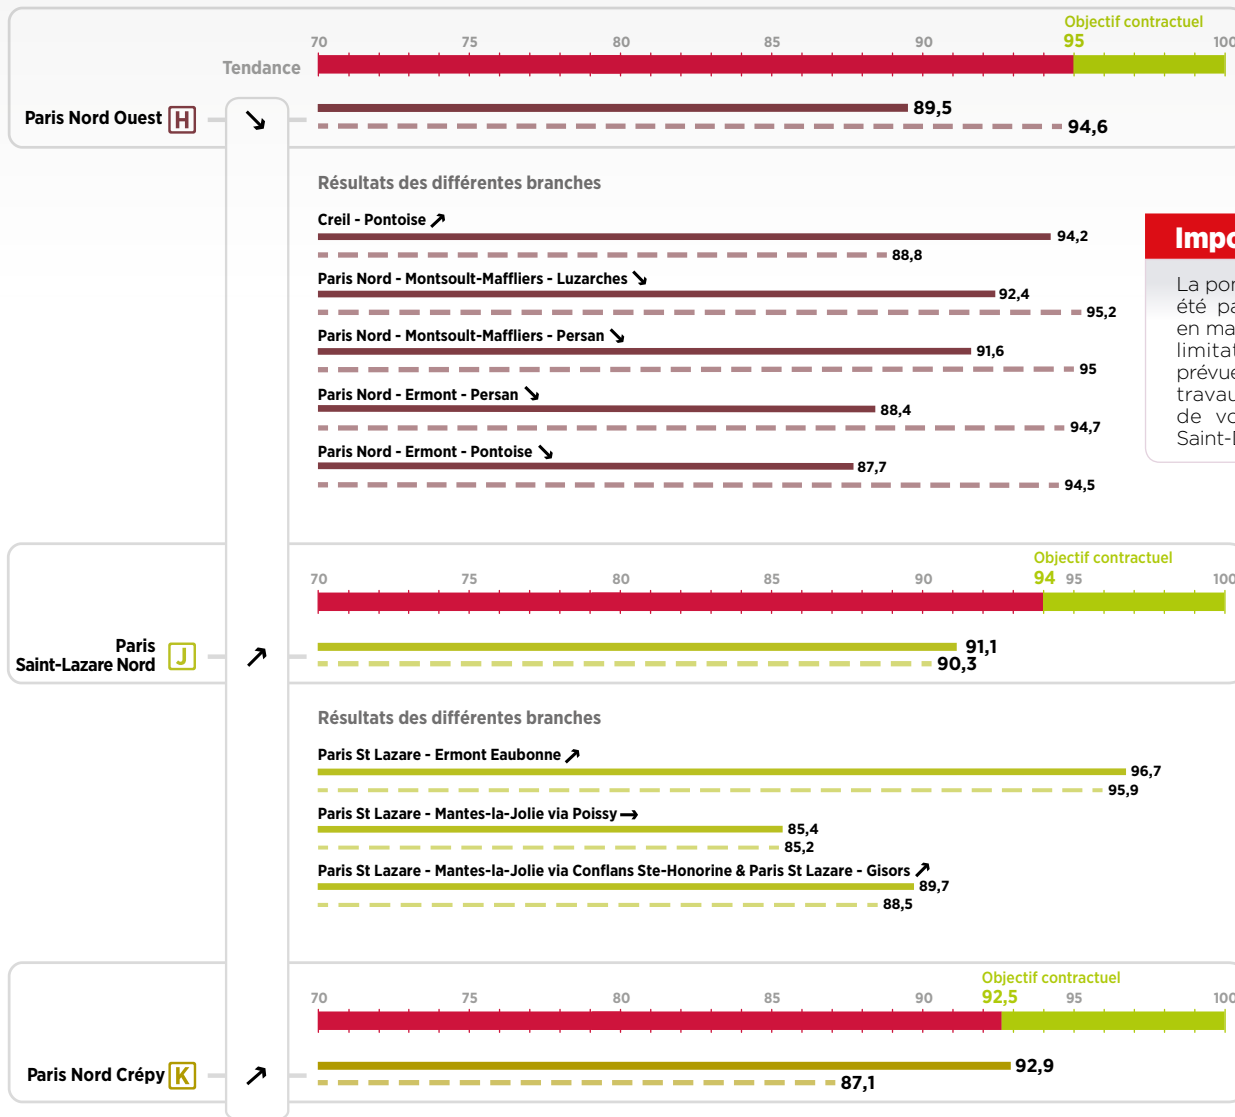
Objectif contractuel
95

70 75 80 85 90 100

Tendance

Paris Nord Ouest H ↘

89,5
94,6

Résultats des différentes branches

Creil - Pontoise ↗
94,2
88,8

Paris Nord - Montsoult-Maffliers - Luzarches ↘
92,4
95,2

Paris Nord - Montsoult-Maffliers - Persan ↘
91,6
95

Paris Nord - Ermont - Persan ↘
88,4
94,7

Paris Nord - Ermont - Pontoise ↘
87,7
94,5

Impo
La por
été pa
en ma
limitat
prévue
travau
de vo
Saint-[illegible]

Objectif contractuel
94 95

70 75 80 85 90 100

Paris Saint-Lazare Nord J ↗

91,1
90,3

Résultats des différentes branches

Paris St Lazare - Ermont Eaubonne ↗
96,7
95,9

Paris St Lazare - Mantes-la-Jolie via Poissy →
85,4
85,2

Paris St Lazare - Mantes-la-Jolie via Conflans Ste-Honorine & Paris St Lazare - Gisors ↗
89,7
88,5

Objectif contractuel
92,5

70 75 80 85 90 95 100

Paris Nord Crépy K ↗

92,9
87,1